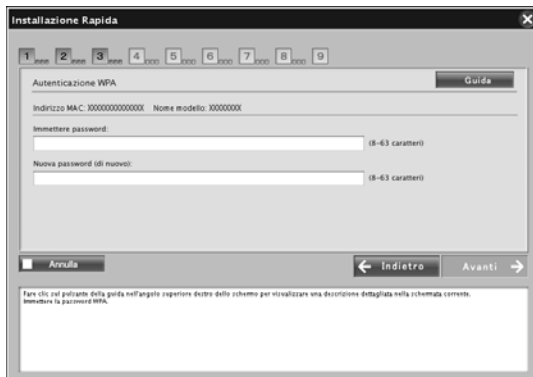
Installazione Rapida

1 2 3 4 5 6 7 8 9

Autenticazione WPA

Guida

Indirizzo MAC: XXXXXXXXXXXXXX Nome modello: XXXXXXXX

Immettere password:

(8~63 caratteri)

Nuova password (di nuovo):

(8~63 caratteri)

Annulla

Indietro

Avanti

Fare clic sul pulsante della guida nell'angolo superiore destro dello schermo per visualizzare una descrizione dettagliata nella schermata corrente.
Immettere la password WPA.